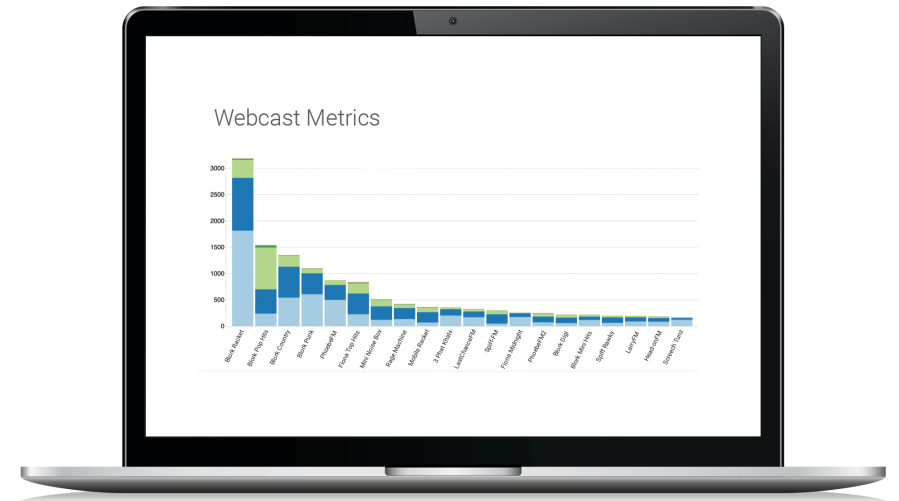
Webcast Metrics

3000
2500
2000
1500
1000
500
0

Blork Racket
Blork Pop Hits
Blork Country
Blork Punk
PhoebeFM
Fiona Top Hits
Mini Noise Box
Rage Machine
Middle Racket
3 Phat Kicks
LastChanceFM
SpifFM
Fiona Midnight
PhoebeFM2
Blork Digi
Blork Mini Hits
Spiff Tracks
LarryFM
HeadroomFM
Screech Tunz